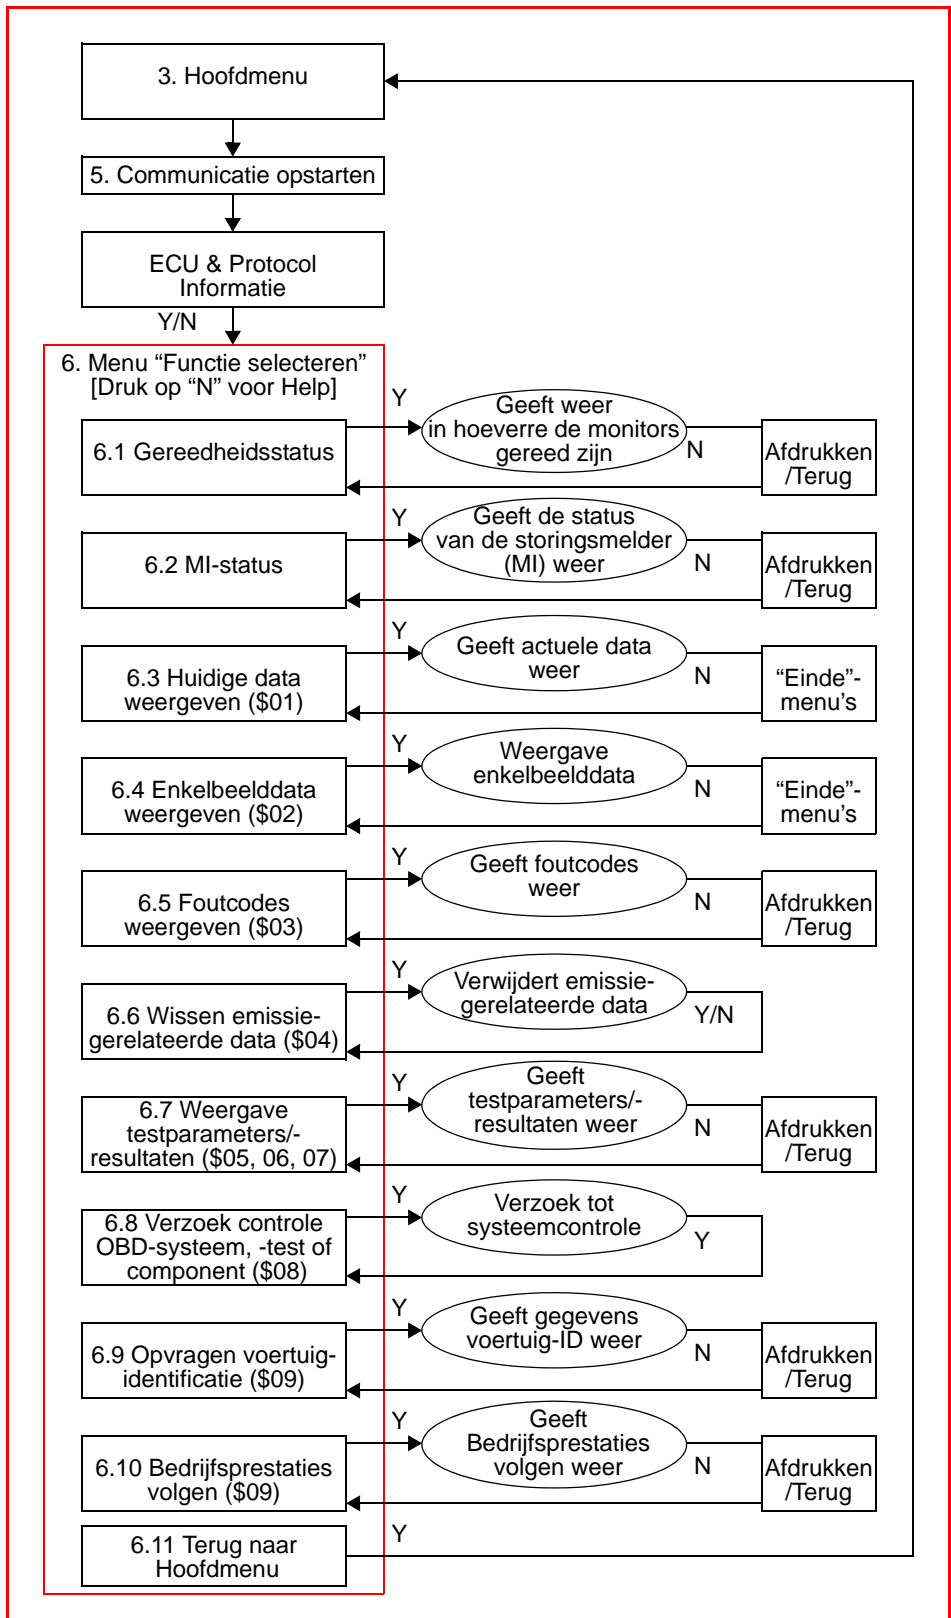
3. Hoofdmenu

5. Communicatie opstarten

ECU & Protocol Informatie

Y/N

6. Menu “Functie selecteren” [Druk op “N” voor Help]

6.1 Gereedheidsstatus

Y

Geeft weer in hoeverre de monitors gereed zijn

N

Afdrukken /Terug

6.2 MI-status

Y

Geeft de status van de storingsmelder (MI) weer

N

Afdrukken /Terug

6.3 Huidige data weergeven ($01)

Y

Geeft actuele data weer

N

“Einde”-menu’s

6.4 Enkelbeelddata weergeven ($02)

Y

Weergave enkelbeelddata

N

“Einde”-menu’s

6.5 Foutcodes weergeven ($03)

Y

Geeft foutcodes weer

N

Afdrukken /Terug

6.6 Wissen emissiegerelateerde data ($04)

Y

Verwijdert emissiegerelateerde data

Y/N

6.7 Weergave testparameters/-resultaten ($05, 06, 07)

Y

Geeft testparameters/-resultaten weer

N

Afdrukken /Terug

6.8 Verzoek controle OBD-systeem, -test of component ($08)

Y

Verzoek tot systeemcontrole

Y

6.9 Opvragen voertuigidentificatie ($09)

Y

Geeft gegevens voertuig-ID weer

N

Afdrukken /Terug

6.10 Bedrijfsprestaties volgen ($09)

Y

Geeft Bedrijfsprestaties volgen weer

N

Afdrukken /Terug

6.11 Terug naar Hoofdmenu

Y